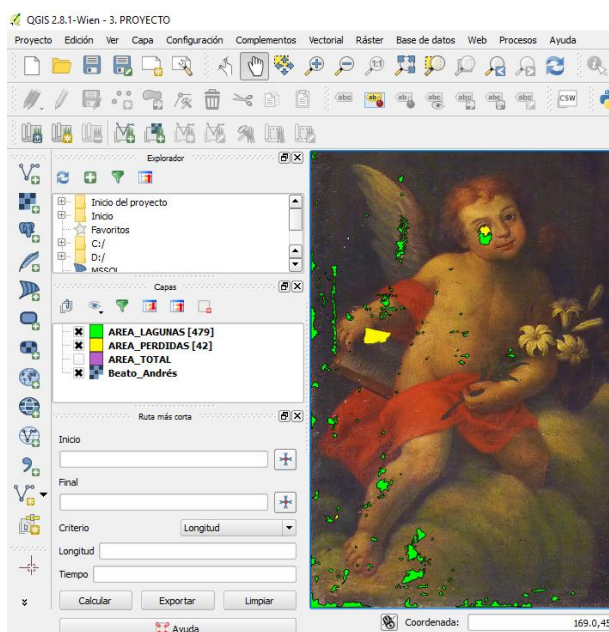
QGIS 2.8.1-Wien - 3. PROYECTO

Proyecto Edición Ver Capa Configuración Complementos Vectorial Ráster Base de datos Web Procesos Ayuda

Explorador

Inicio del proyecto
Inicio
Favoritos
C:/
D:/
MSSQL

Capas

AREA_LAGUNAS [479]
AREA_PERDIDAS [42]
AREA_TOTAL
Beato_Andrés

Ruta más corta

Inicio

Final

Criterio Longitud

Longitud

Tiempo

Calcular Exportar Limpiar

Ayuda

Coordenada: 169.0,45